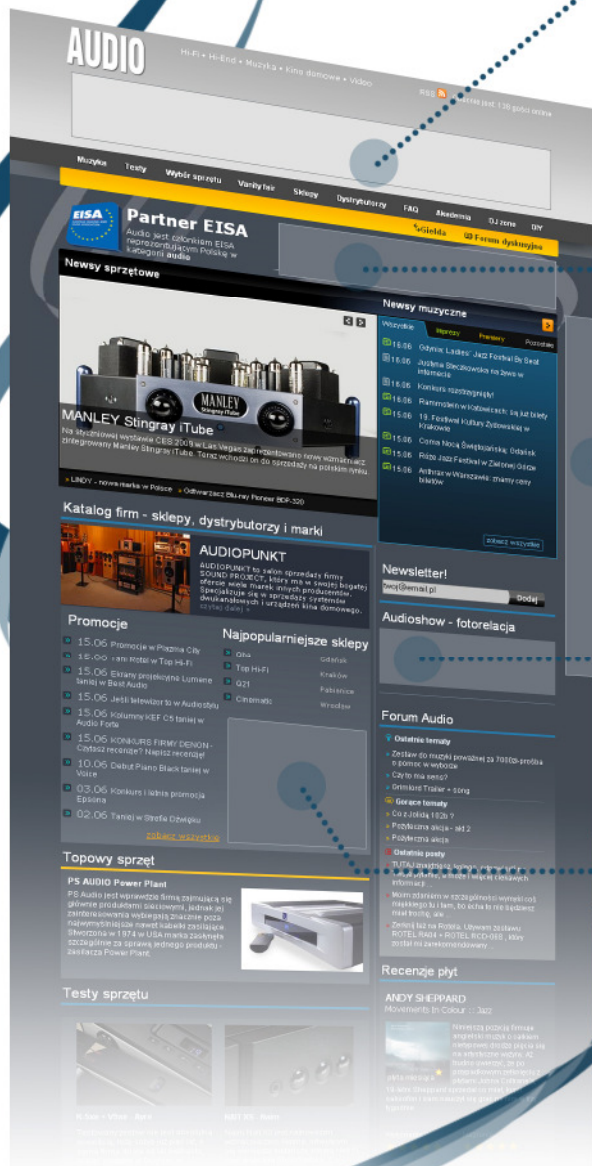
AUDIO

Hi-Fi • Hi-End • Muzyka • Kino domowe • Video

RSS

Teraz jest 178 gości online

Muzyka Testy Wybór sprzętu Vanity fair Sklepy Dystrybutorzy FAQ Akademia DJ zone DIY

Giełda Forum dyskusyjne

EISA

Partner EISA

Audio jest członkiem EISA reprezentującym Polskę w kategorii audio

Newsy sprzętowe

MANLEY Stingray iTube

Na styczniowej wystawie CES 2009 w Las Vegas zaprezentowano nowy wzmacniacz zintegrowany Manley Stingray iTube. Teraz wchodzi on do sprzedaży na polskim rynku.

» LINDY - nowa marka w Polsce » Odtwarzacz Blu-ray Pioneer BDP-320

Newsy muzyczne

Wszystkie Imprezy Premiery Pozostałe

16.06 Odyssey Ladies' Jazz Festival By Seat
16.06 Justyna Steczkowska na żywo w internecie
16.06 Konkurs rozstrzygnięty!
16.06 Rammstein w Katowicach: są już bilety
15.06 19. Festiwal Kultury Żydowskiej w Krakowie
15.06 Czarna Nocą Świętojańska: Gdańsk
15.06 Różo Jazz Festival w Zielonej Górze
15.06 Antyvar w Warszawie: zmiany cen biletów

zobacz wszystkie

Katalog firm - sklepy, dystrybutorzy i marki

AUDIOPUNKT

AUDIOPUNKT to salon sprzedaży firmy SOUND PROJECT, który ma w swojej bogatej ofercie wiele marek innych producentów. Specjalizuje się w sprzedaży systemów dwukanałowych i urządzeń kina domowego.
czytaj dalej »

Newsletter!

twoj@email.pl

Dodaj

Audioshow - fotorelacja

Promocje

15.06 Promocje w Plazma City
15.06 Ten Rotel w Top Hi-Fi
15.06 Ekrany projekcyjne Lumene taniej w Best Audio
15.06 Jeśli telewizor to w Audiostylu
15.06 Kolumny KEF C5 taniej w Audio Forte
15.06 KONKURS FIRMY DENON- Czytasz recenzje? Napisz recenzję!
10.06 Debut Piano Black taniej w Voice
03.06 Konkurs i lidera promocja Epsona
02.06 Taniej w Strefie Dźwięku

zobacz wszystkie

Najpopularniejsze sklepy

Ona Gdańsk
Top Hi-Fi Kraków
Q21 Pabianice
Cinematic Wrocław

Forum Audio

Ostatnie tematy

» Zestaw do muzyki poważnej za 7000zł-prośba o pomoc w wyborze
» Czyto ma sens?
» Grimlord Trailer + song

Gorące tematy

» Co z Jolidą 102b ?
» Pozytyczna akcja - akt 2
» Pozytyczna akcja

Ostatnie posty

» TUTAJ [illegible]
» Wzorem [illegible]
» Zerknij też na Rotela. Używam zestawu ROTEL RA04 + ROTEL RCD-02 , który został mi zarekomendowany

Topowy sprzęt

PS AUDIO Power Plant

PS Audio jest wprowadza firmą zajmującą się głównie produktami sieciowymi, jednak jej zainteresowania wybiegają znacznie poza najważniejsze nawet kabelki zasilające. Stworzona w 1974 w USA marka zasłynęła szczególnie za sprawą jednego produktu - zasilacza Power Plant.

Recenzje płyt

ANDY SHEPPARD
Movements In Colour :: Jazz

Testy sprzętu

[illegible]